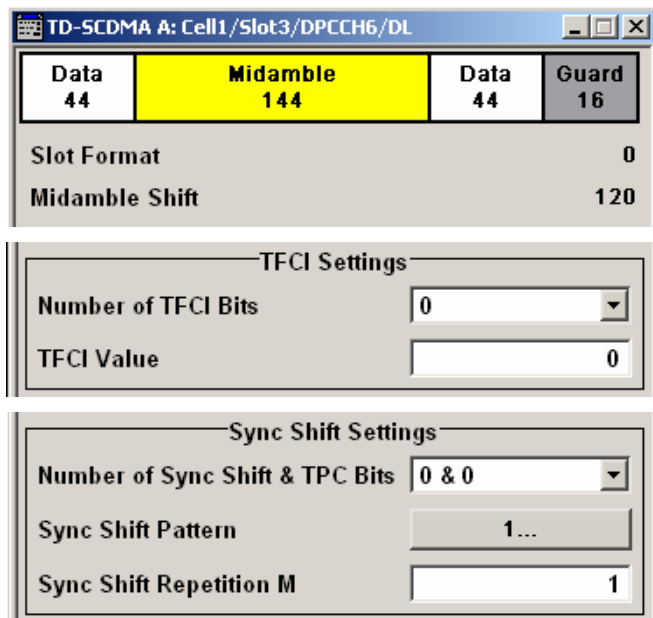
TD-SCDMA A: Cell1/Slot3/DPCCH6/DL

| Data 44 | Midamble 144 | Data 44 | Guard 16 |
|---|---|---|---|

Slot Format 0

Midamble Shift 120

TFCI Settings

Number of TFCI Bits 0

TFCI Value 0

Sync Shift Settings

Number of Sync Shift & TPC Bits 0 & 0

Sync Shift Pattern 1...

Sync Shift Repetition M 1